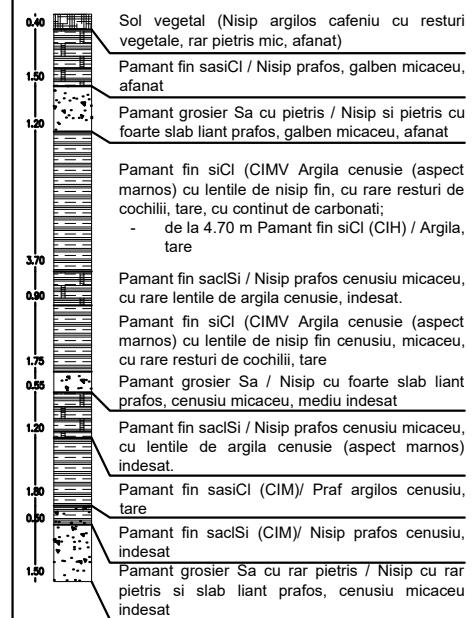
0.40 Sol vegetal (Nisip argilos cafeniu cu resturi vegetale, rar pietris mic, afanat)

1.50 Pamant fin sasiCl / Nisip prafos, galben micaceu, afanat

1.20 Pamant grosier Sa cu pietris / Nisip si pietris cu foarte slab liant prafos, galben micaceu, afanat

3.70 Pamant fin siCl (CIMV Argila cenusie (aspect marnos) cu lentile de nisip fin, cu rare resturi de cochilii, tare, cu continut de carbonati;
- de la 4.70 m Pamant fin siCl (CIH) / Argila, tare

0.90 Pamant fin saclSi / Nisip prafos cenusiu micaceu, cu rare lentile de argila cenusie, indesat.

1.75 Pamant fin siCl (CIMV Argila cenusie (aspect marnos) cu lentile de nisip fin cenusiu, micaceu, cu rare resturi de cochilii, tare

0.55 Pamant grosier Sa / Nisip cu foarte slab liant prafos, cenusiu micaceu, mediu indesat

1.20 Pamant fin saclSi / Nisip prafos cenusiu micaceu, cu lentile de argila cenusie (aspect marnos) indesat.

1.80 Pamant fin sasiCl (CIM)/ Praf argilos cenusiu, tare

0.50 Pamant fin saclSi (CIM)/ Nisip prafos cenusiu, indesat

1.50 Pamant grosier Sa cu rar pietris / Nisip cu rar pietris si slab liant prafos, cenusiu micaceu indesat